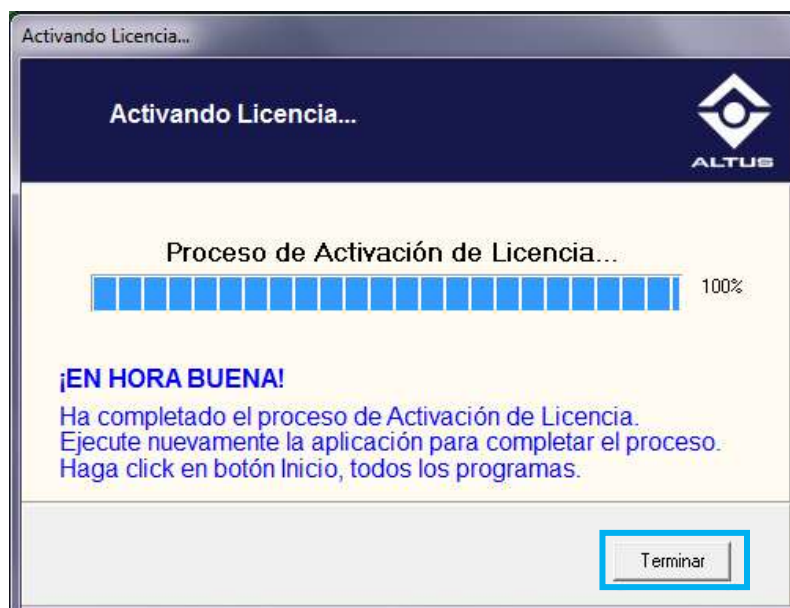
Activando Licencia...

Activando Licencia...

ALTUS

Proceso de Activación de Licencia...

100%

¡EN HORA BUENA!

Ha completado el proceso de Activación de Licencia.
Ejecute nuevamente la aplicación para completar el proceso.
Haga click en botón Inicio, todos los programas.

Terminar